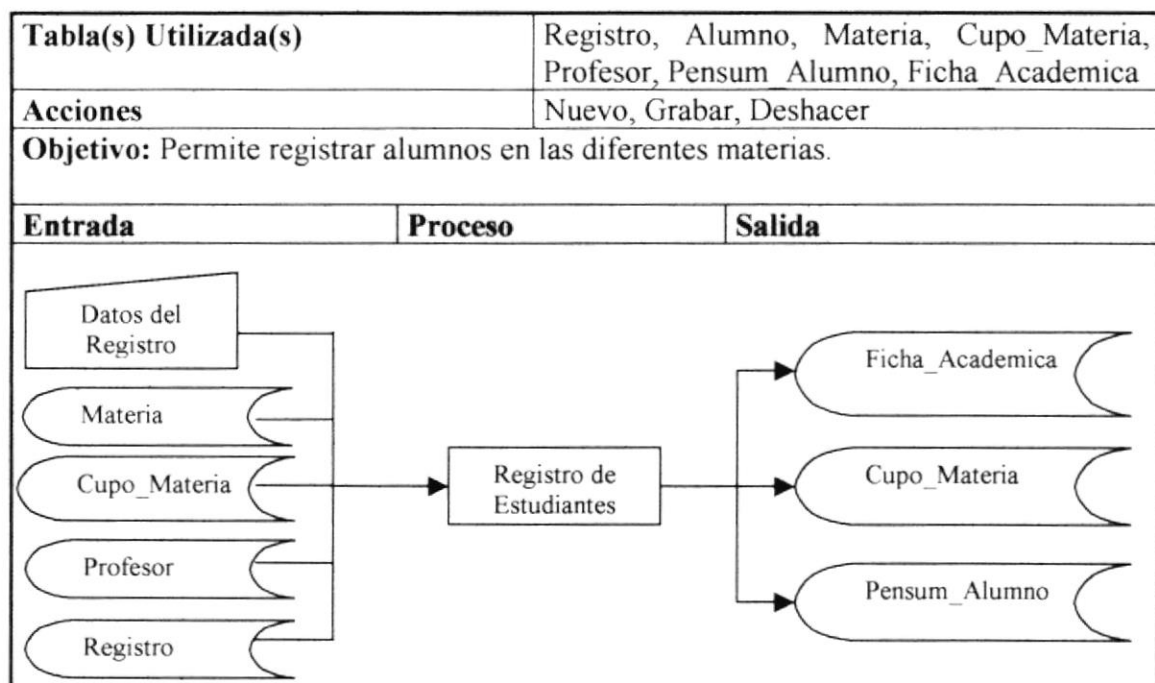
| Tabla(s) Utilizada(s) | Registro, Alumno, Materia, Cupo_Materia, Profesor, Pensum_Alumno, Ficha_Academica |
|---|---|
| Acciones | Nuevo, Grabar, Deshacer |

Objetivo: Permite registrar alumnos en las diferentes materias.

| Entrada | Proceso | Salida |
|---|---|---|

Datos del Registro

Materia

Cupo_Materia

Profesor

Registro

Registro de Estudiantes

Ficha_Academica

Cupo_Materia

Pensum_Alumno